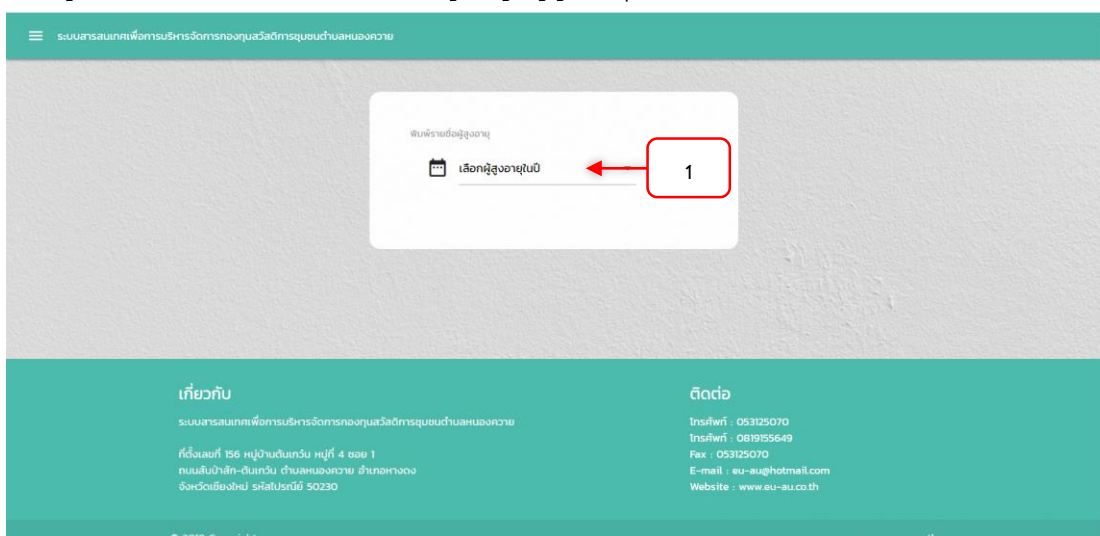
ระบบสารสนเทศเพื่อการบริหารจัดการกองทุนสวัสดิการชุมชนตำบลหนองควาย

พิมพ์รายชื่อผู้สูงอายุ

เลือกผู้สูงอายุในปี

1

เกี่ยวกับ

ระบบสารสนเทศเพื่อการบริหารจัดการกองทุนสวัสดิการชุมชนตำบลหนองควาย

ที่ตั้งเลขที่ 156 หมู่บ้านต้นเกว๋น หมู่ที่ 4 ซอย 1
ถนนสันป่าสัก-ต้นเกว๋น ตำบลหนองควาย อำเภอหางดง
จังหวัดเชียงใหม่ รหัสไปรษณีย์ 50230

ติดต่อ

โทรศัพท์ : 053125070
โทรศัพท์ : 0819155649
Fax : 053125070
E-mail : eu-au@hotmail.com
Website : www.eu-au.co.th

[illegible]